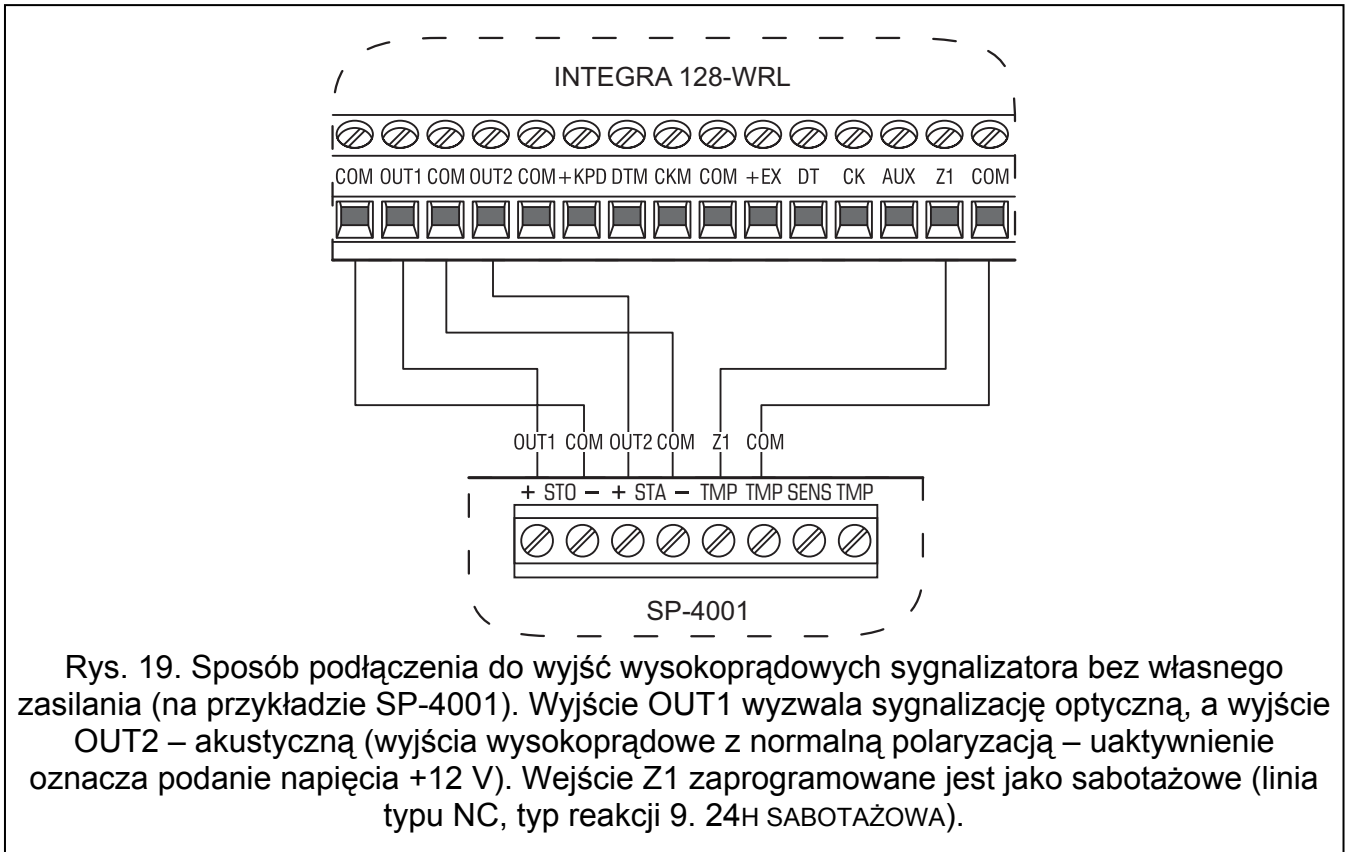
INTEGRA 128-WRL

COM OUT1 COM OUT2 COM +KPD DTM CKM COM +EX DT CK AUX Z1 COM

OUT1 COM OUT2 COM Z1 COM

+ STO – + STA – TMP TMP SENS TMP

SP-4001

Rys. 19. Sposób podłączenia do wyjść wysokoprądowych sygnalizatora bez własnego zasilania (na przykładzie SP-4001). Wyjście OUT1 wyzwala sygnalizację optyczną, a wyjście OUT2 – akustyczną (wyjścia wysokoprądowe z normalną polaryzacją – uaktywnienie oznacza podanie napięcia +12 V). Wejście Z1 zaprogramowane jest jako sabotażowe (linia typu NC, typ reakcji 9. 24H SABOTAŻOWA).